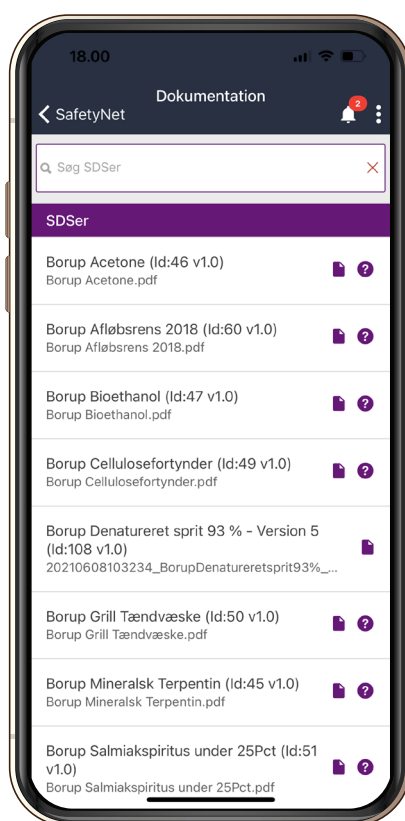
18.00

SafetyNet

Dokumentation

2

Søg SDSer

SDSer

Borup Acetone (Id:46 v1.0)
Borup Acetone.pdf

Borup Afløbsrens 2018 (Id:60 v1.0)
Borup Afløbsrens 2018.pdf

Borup Bioethanol (Id:47 v1.0)
Borup Bioethanol.pdf

Borup Cellulosefortynder (Id:49 v1.0)
Borup Cellulosefortynder.pdf

Borup Denatureret sprit 93 % - Version 5 (Id:108 v1.0)
20210608103234_BorupDenatureretsprit93%_...

Borup Grill Tændvæske (Id:50 v1.0)
Borup Grill Tændvæske.pdf

Borup Mineralsk Terpentin (Id:45 v1.0)
Borup Mineralsk Terpentin.pdf

Borup Salmiakspiritus under 25Pct (Id:51 v1.0)
Borup Salmiakspiritus under 25Pct.pdf